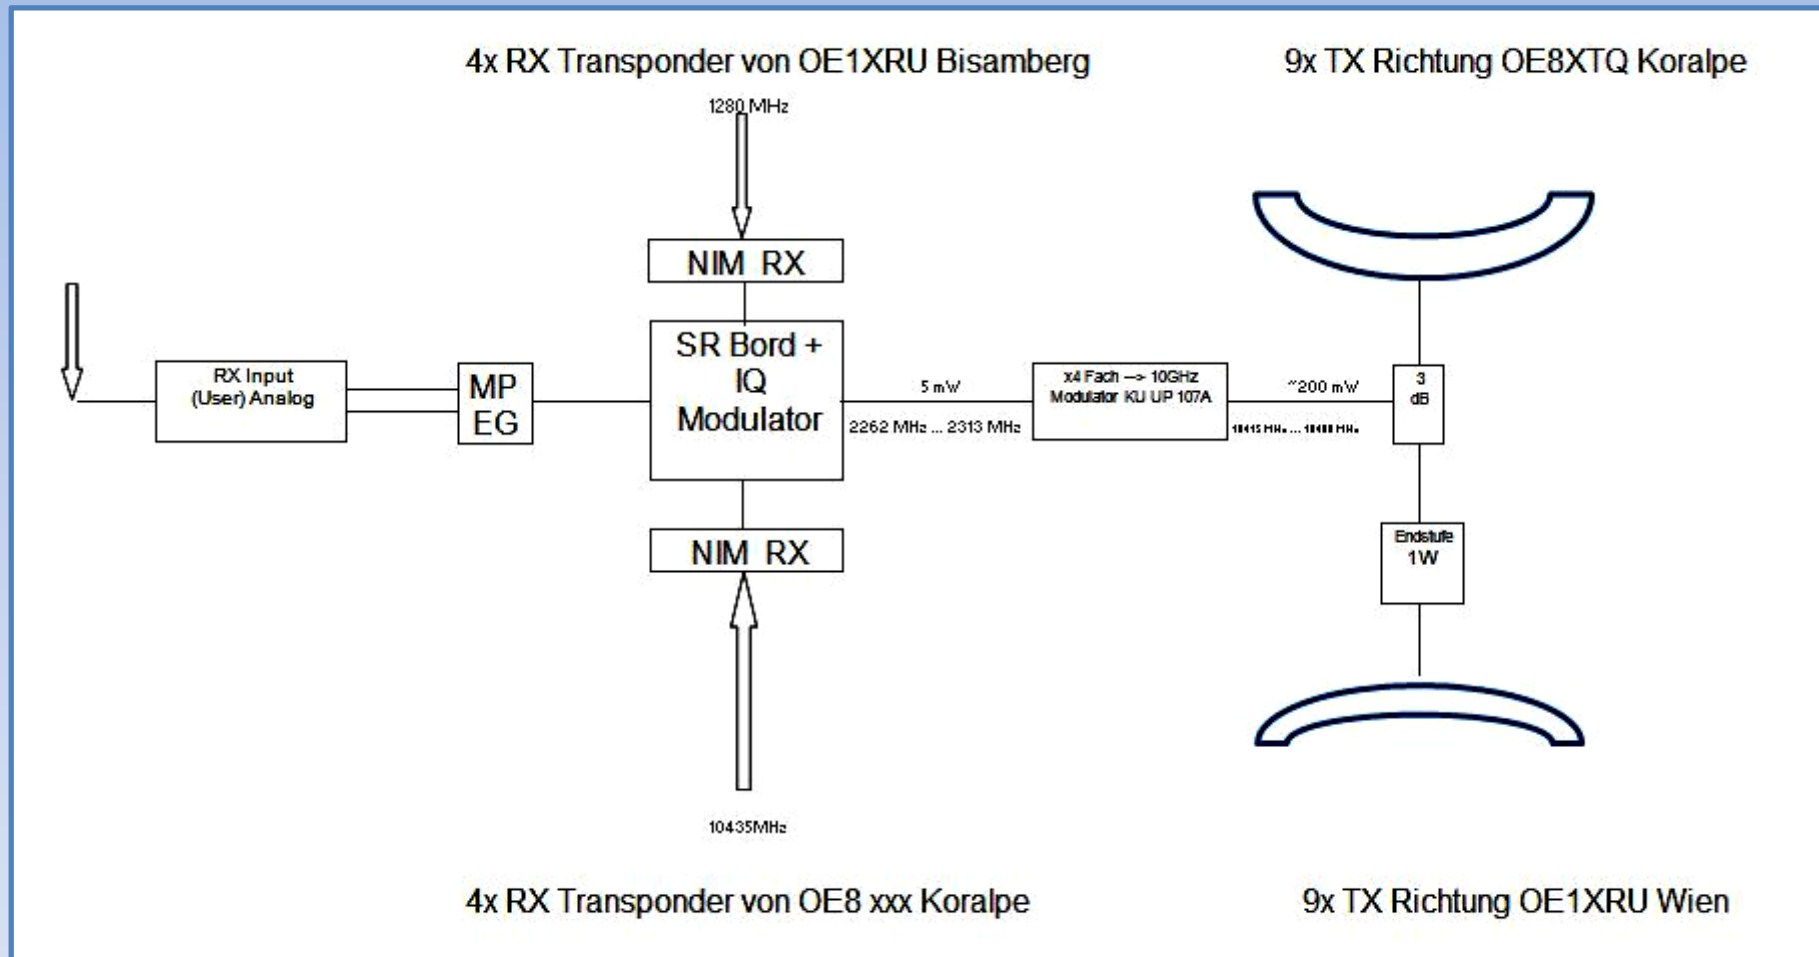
4x RX Transponder von OE1XRU Bisamberg

9x TX Richtung OE8XTQ Koralpe

1280 MHz

NIM RX

RX Input (User) Analog

MP EG

SR Bord + IQ Modulator

5 mW

2262 MHz ... 2313 MHz

x4 Fach —> 10GHz Modulator KU UP 107A

~200 mW

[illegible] MHz ... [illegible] MHz

3 dB

Endstufe 1W

NIM RX

10435MHz

4x RX Transponder von OE8 xxx Koralpe

9x TX Richtung OE1XRU Wien